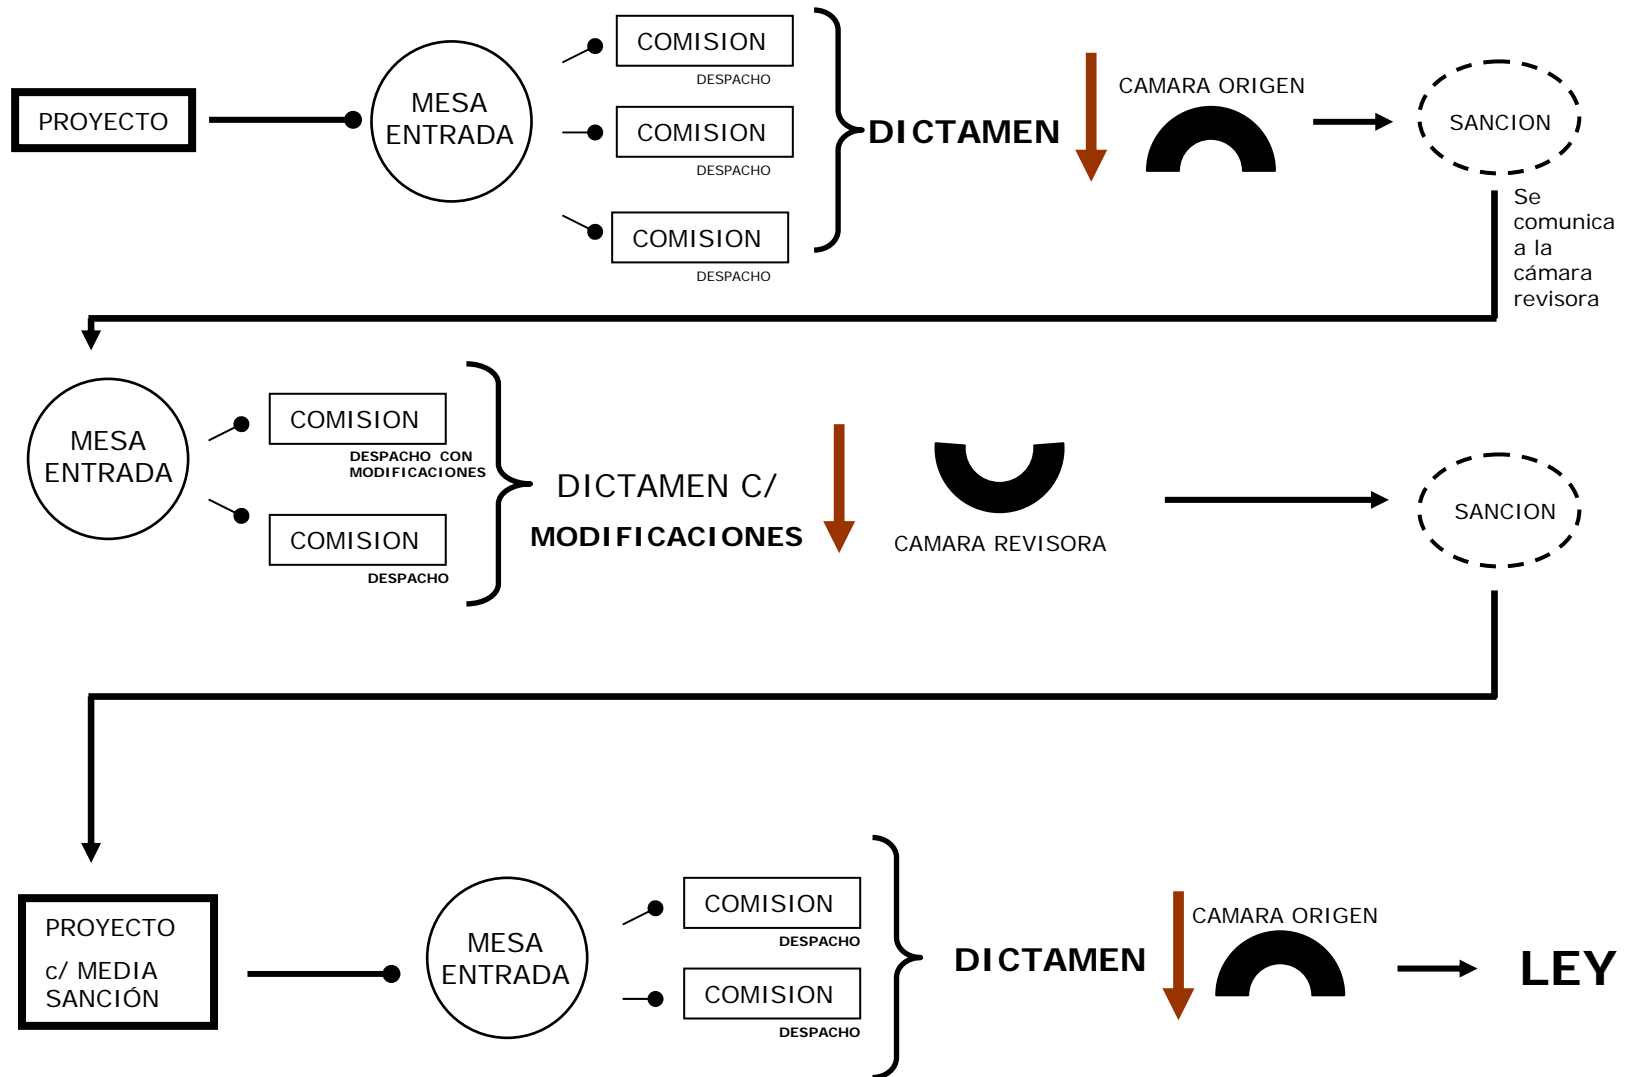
PROYECTO

MESA ENTRADA

COMISION
DESPACHO

COMISION
DESPACHO

COMISION
DESPACHO

DICTAMEN

CAMARA ORIGEN

SANCION

Se comunica a la cámara revisora

MESA ENTRADA

COMISION
DESPACHO CON MODIFICACIONES

COMISION
DESPACHO

DICTAMEN C/ MODIFICACIONES

CAMARA REVISORA

SANCION

PROYECTO c/ MEDIA SANCIÓN

MESA ENTRADA

COMISION
DESPACHO

COMISION
DESPACHO

DICTAMEN

CAMARA ORIGEN

LEY